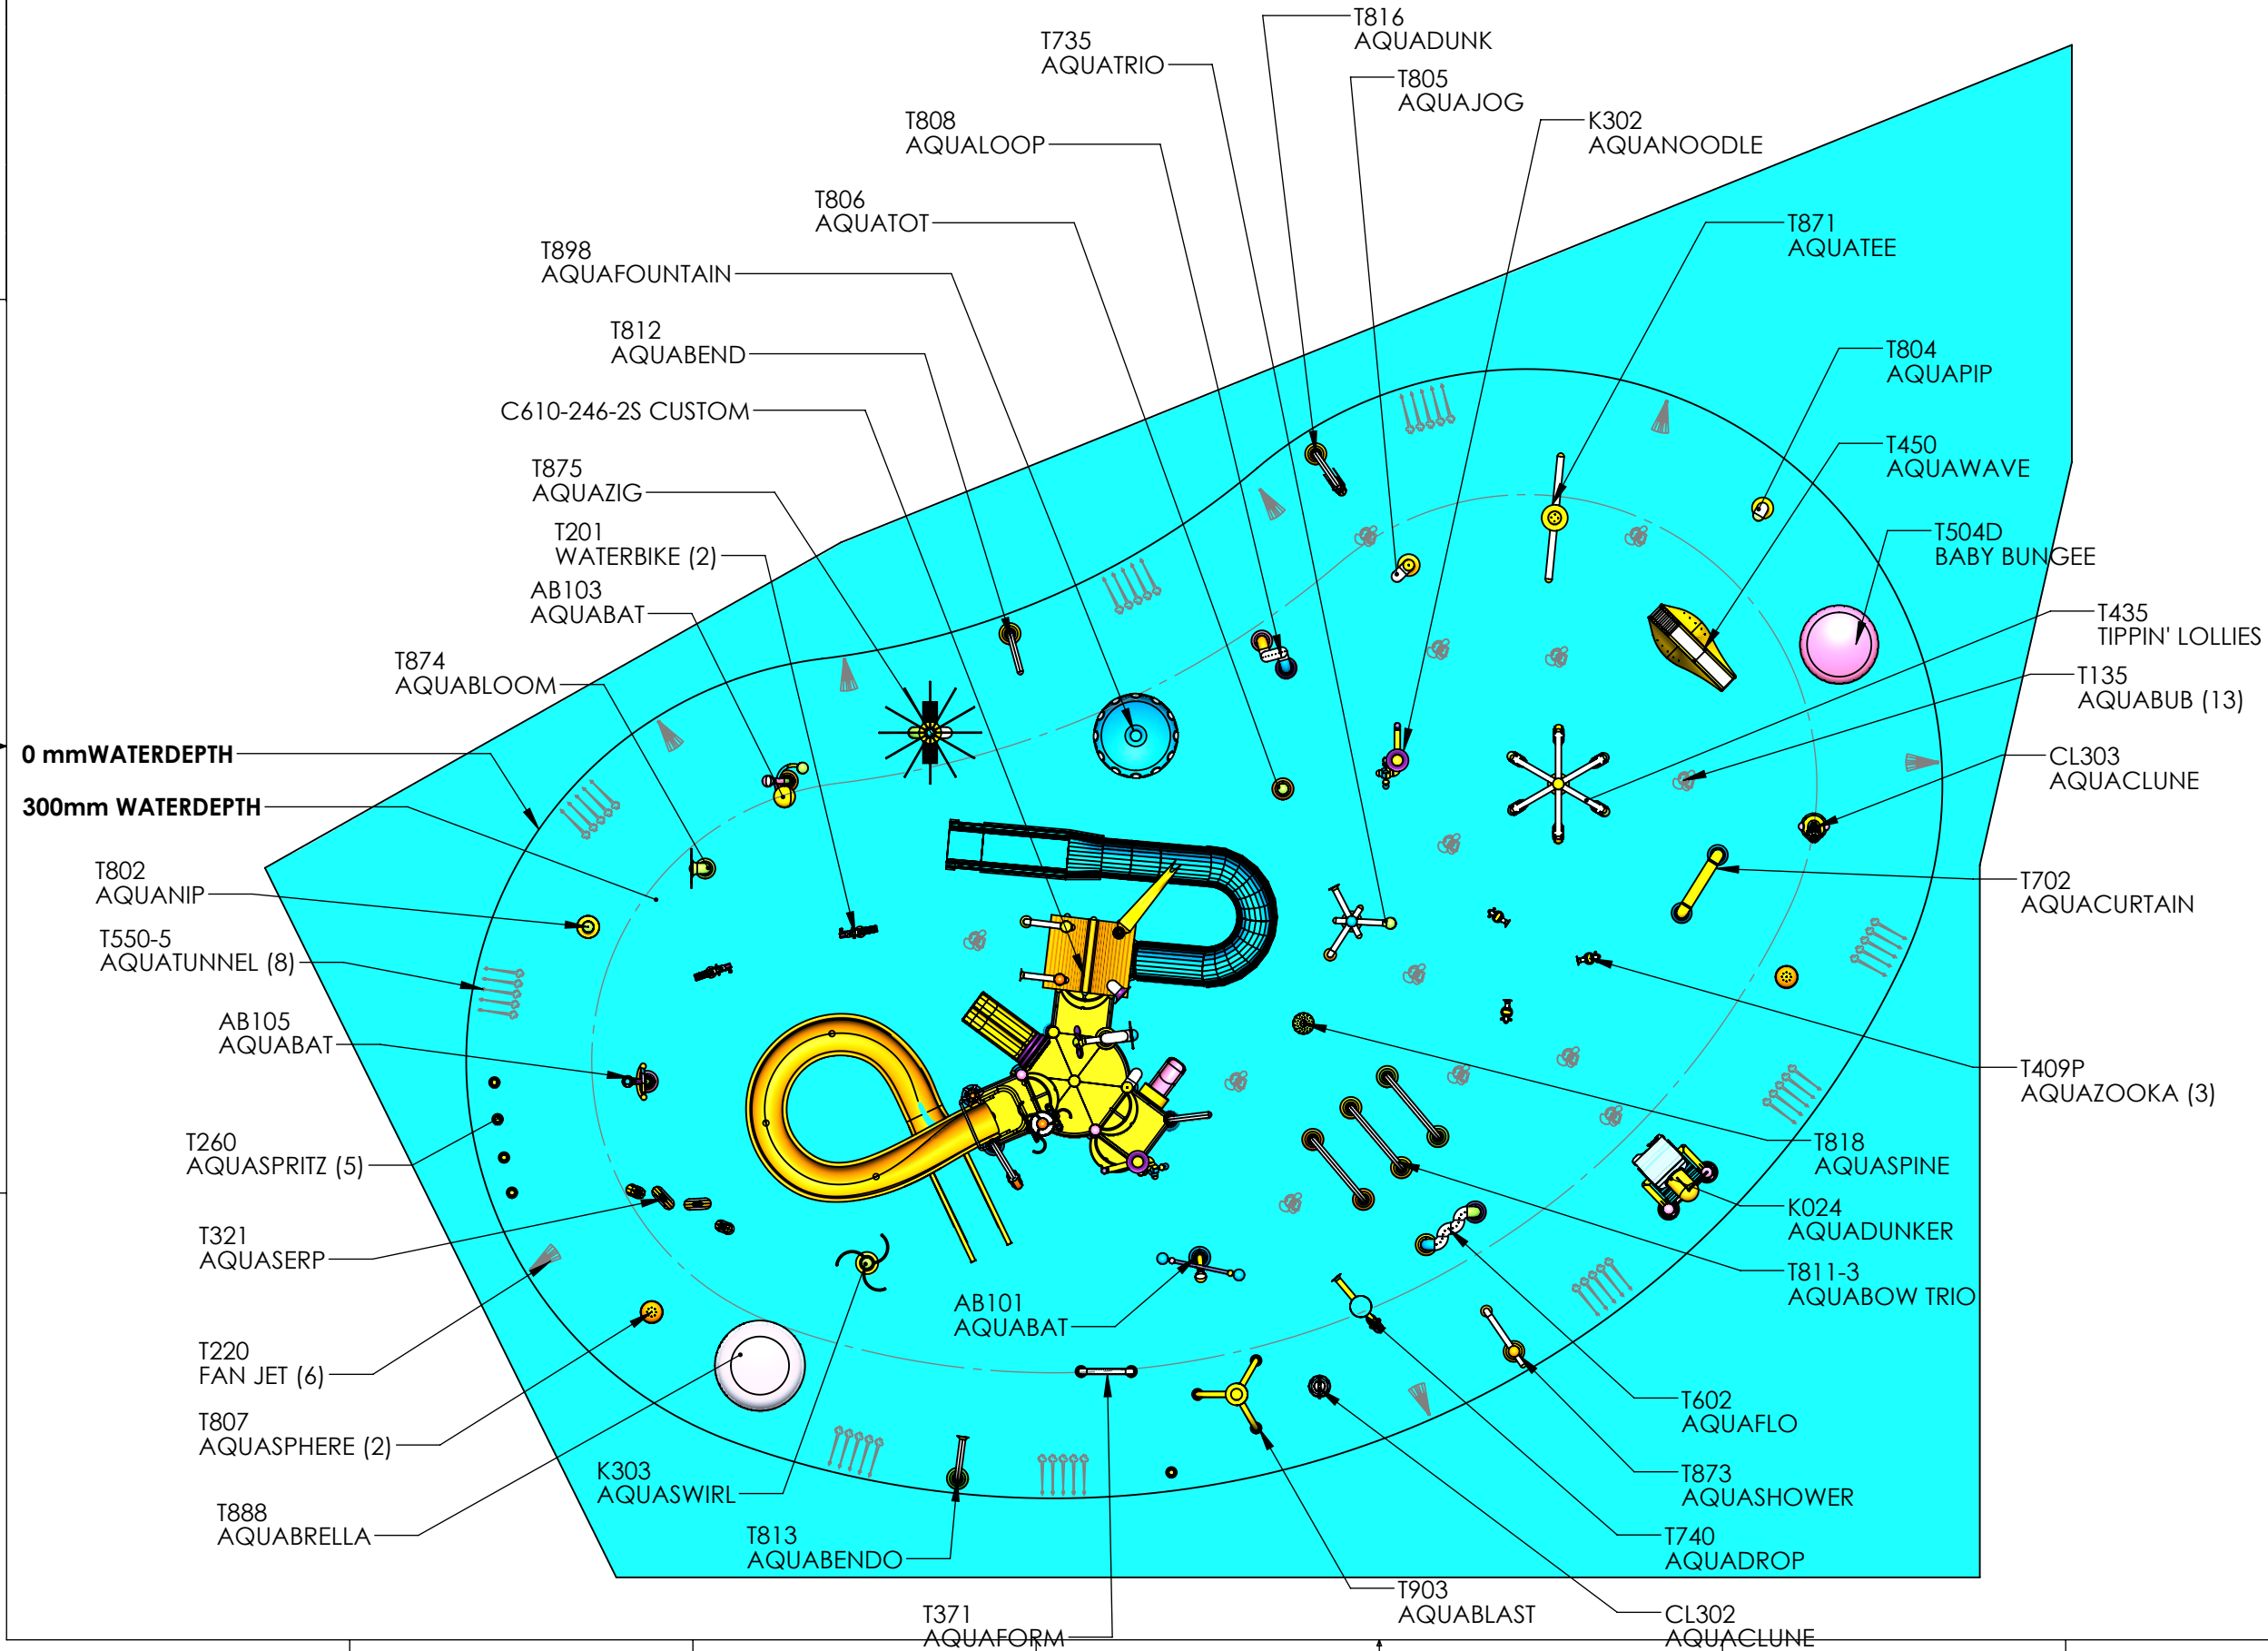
T816
AQUADUNK

T735
AQUATRIO

T805
AQUAJOG

T808
AQUALOOP

K302
AQUANOODLE

T806
AQUATOT

T898
AQUAFOUNTAIN

T871
AQUATEE

T812
AQUABEND

T804
AQUAPIP

C610-246-2S CUSTOM

T450
AQUAWAVE

T875
AQUAZIG

T504D
BABY BUNGEE

T201
WATERBIKE (2)

AB103
AQUABAT

T435
TIPPIN' LOLLIES

T874
AQUABLOOM

T135
AQUABUB (13)

0 mmWATERDEPTH

CL303
AQUACLUNE

300mm WATERDEPTH

T802
AQUANIP

T702
AQUACURTAIN

T550-5
AQUATUNNEL (8)

AB105
AQUABAT

T409P
AQUAZOOKA (3)

T260
AQUASPRITZ (5)

T818
AQUASPINE

K024
AQUADUNKER

T321
AQUASERP

T811-3
AQUABOW TRIO

AB101
AQUABAT

T220
FAN JET (6)

T602
AQUAFLO

T807
AQUASPHERE (2)

K303
AQUASWIRL

T873
AQUASHOWER

T888
AQUABRELLA

T813
AQUABENDO

T740
AQUADROP

T903
AQUABLAST

T371
AQUAFORM

CL302
AQUACLUNE